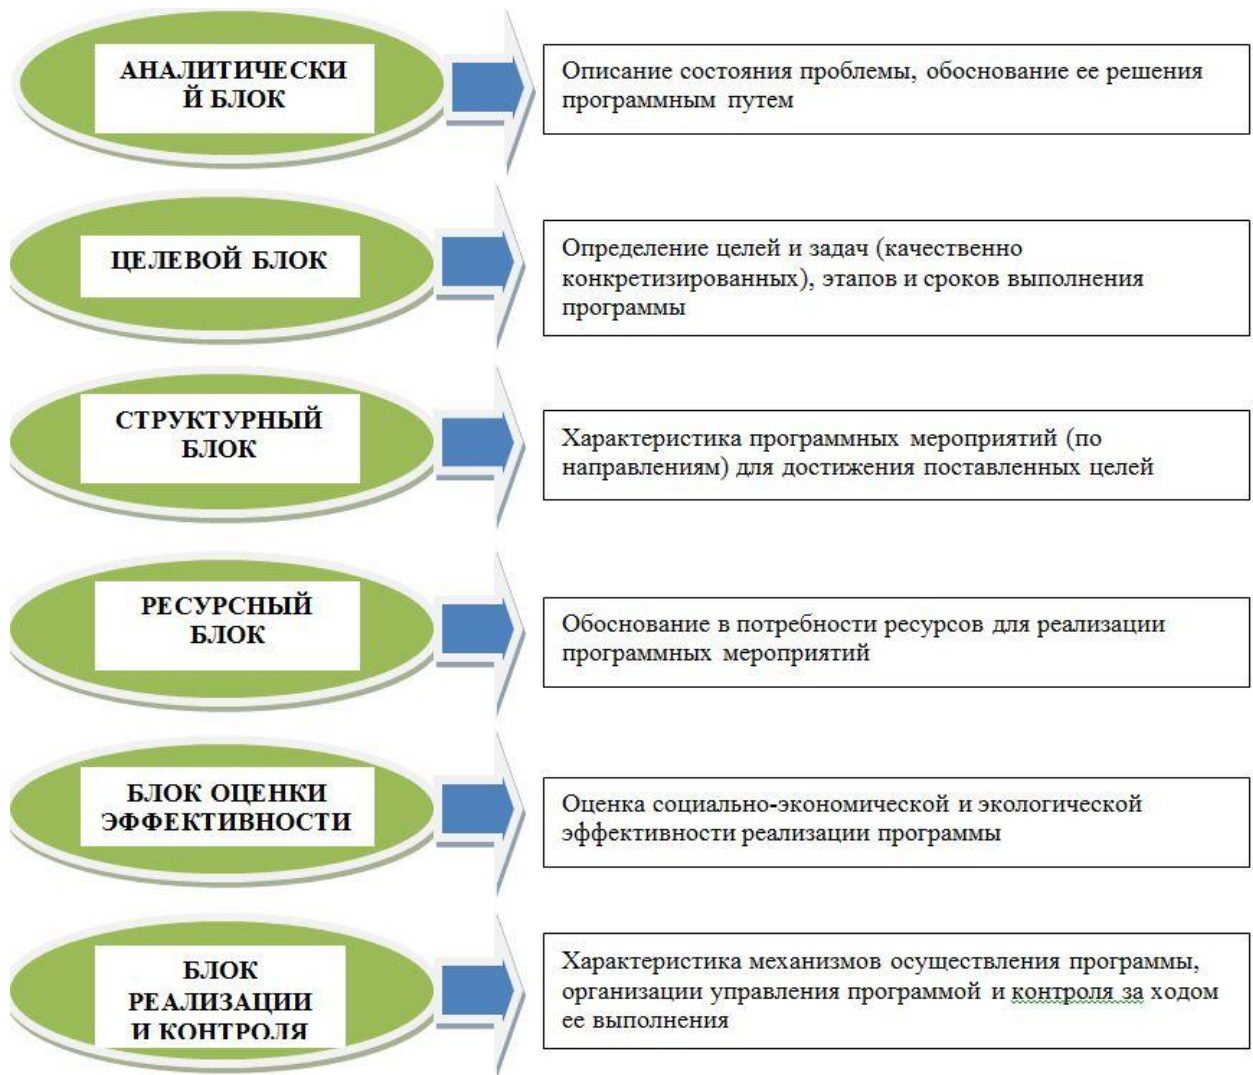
АНАЛИТИЧЕСКИ Й БЛОК

Описание состояния проблемы, обоснование ее решения программным путем

ЦЕЛЕВОЙ БЛОК

Определение целей и задач (качественно конкретизированных), этапов и сроков выполнения программы

СТРУКТУРНЫЙ БЛОК

Характеристика программных мероприятий (по направлениям) для достижения поставленных целей

РЕСУРСНЫЙ БЛОК

Обоснование в потребности ресурсов для реализации программных мероприятий

БЛОК ОЦЕНКИ ЭФФЕКТИВНОСТИ

Оценка социально-экономической и экологической эффективности реализации программы

БЛОК РЕАЛИЗАЦИИ И КОНТРОЛЯ

Характеристика механизмов осуществления программы, организации управления программой и контроля за ходом ее выполнения